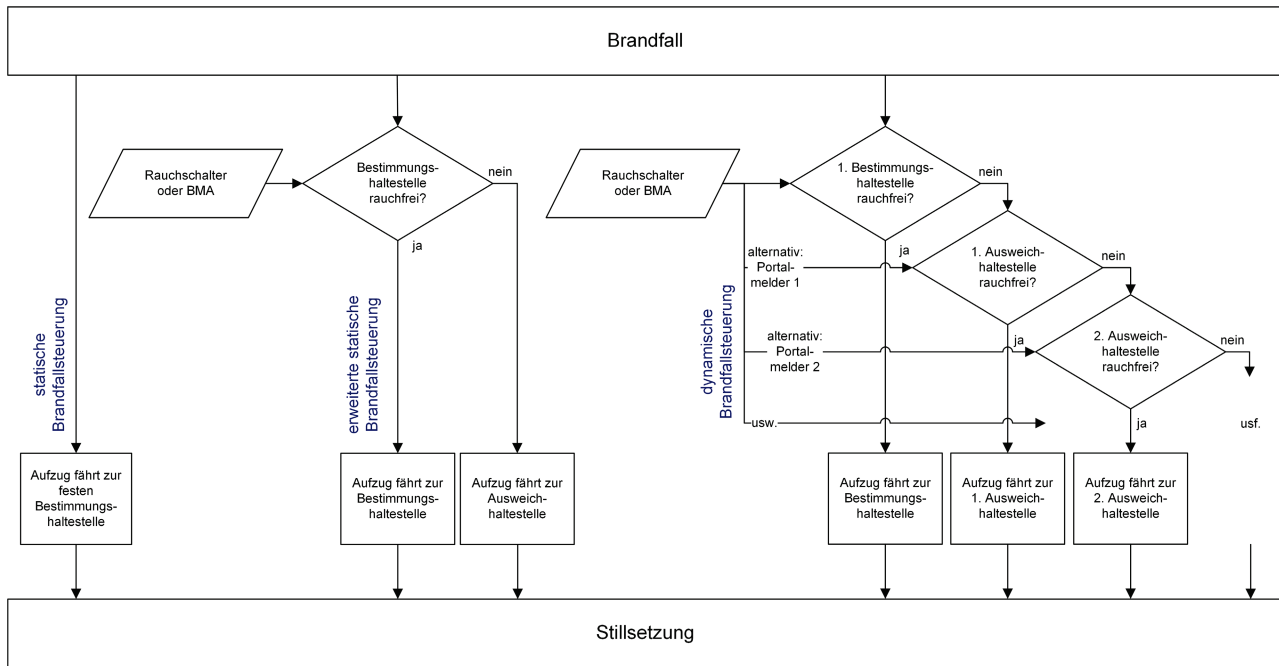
Brandfall

statische Brandfallsteuerung

Aufzug fährt zur festen Bestimmungshaltestelle

Rauchschalter oder BMA

Bestimmungshaltestelle rauchfrei?

nein

ja

erweiterte statische Brandfallsteuerung

Aufzug fährt zur Bestimmungshaltestelle

Aufzug fährt zur Ausweichhaltestelle

Rauchschalter oder BMA

1. Bestimmungshaltestelle rauchfrei?

nein

ja

alternativ: Portalmelder 1

1. Ausweichhaltestelle rauchfrei?

nein

ja

alternativ: Portalmelder 2

2. Ausweichhaltestelle rauchfrei?

nein

ja

usw.

usf.

dynamische Brandfallsteuerung

Aufzug fährt zur Bestimmungshaltestelle

Aufzug fährt zur 1. Ausweichhaltestelle

Aufzug fährt zur 2. Ausweichhaltestelle

Stillsetzung